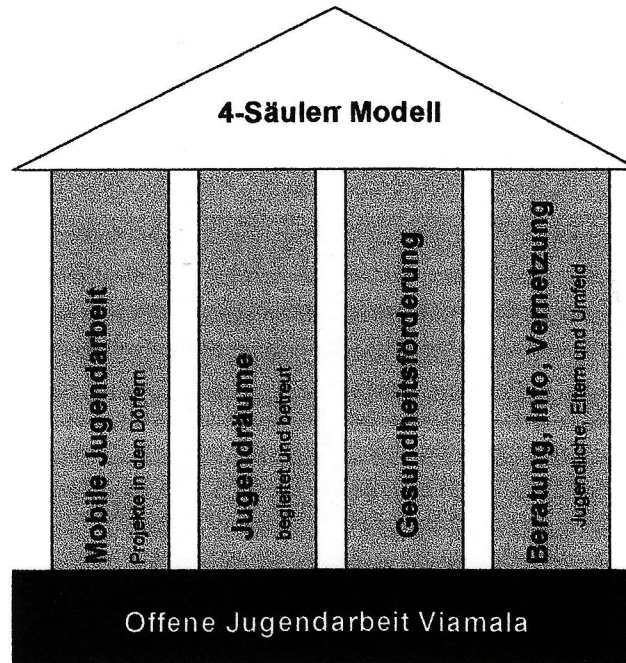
4-Säulen Modell

Mobile Jugendarbeit
Projekte in den Dörfern

Jugendräume
begleitet und betreut

Gesundheitsförderung

Beratung, Info, Vernetzung
Jugendliche, Eltern und Umfeld

Offene Jugendarbeit Viamala